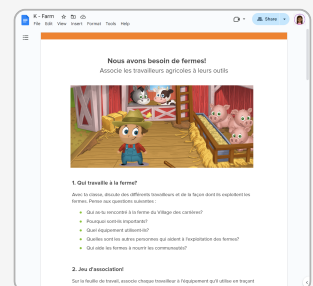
K - Farm
File Edit View Insert Format Tools Help
Share

Nous avons besoin de fermes!
Associe les travailleurs agricoles à leurs outils

1. Qui travaille à la ferme?

Avec ta classe, discute des différents travailleurs et de la façon dont ils exploitent les fermes. Pense aux questions suivantes :

Qui as-tu rencontré à la ferme du Village des carrières?
Pourquoi sont-ils importants?
Quel équipement utilisent-ils?
Quelles sont les autres personnes qui aident à l'exploitation des fermes?
Qui aide les fermes à nourrir les communautés?

2. Jeu d'association!

Sur la feuille de travail, associe chaque travailleur à l'équipement qu'il utilise en traçant